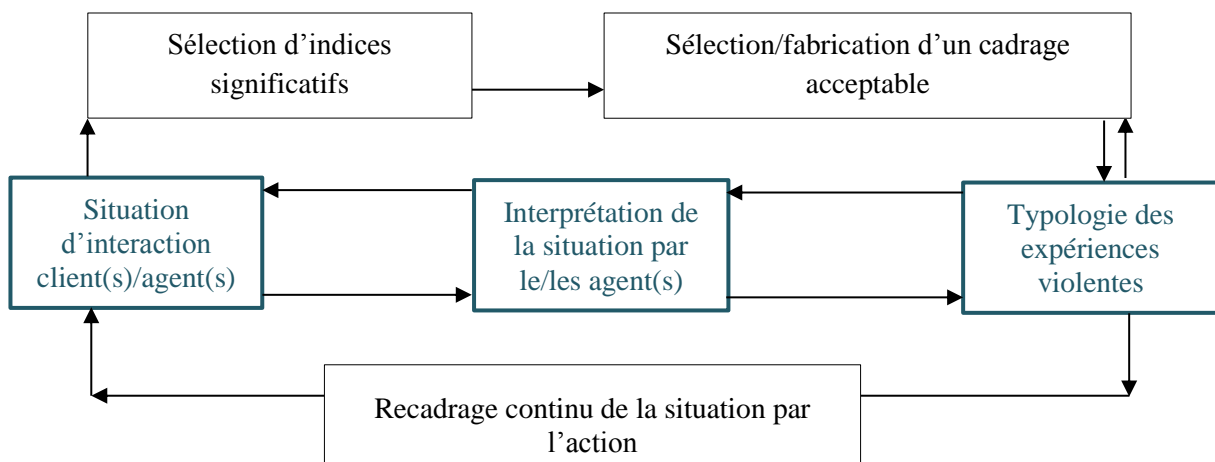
Sélection d'indices significatifs

Sélection/fabrication d'un cadrage acceptable

Situation d'interaction client(s)/agent(s)

Interprétation de la situation par le/les agent(s)

Typologie des expériences violentes

Recadrage continu de la situation par l'action